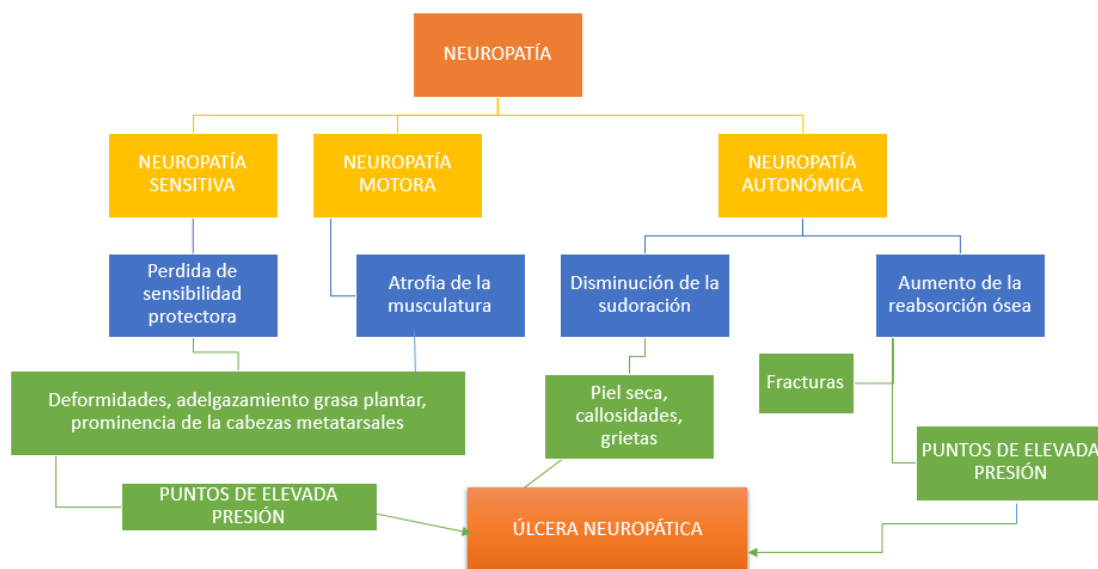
NEUROPATÍA

NEUROPATÍA SENSITIVA

NEUROPATÍA MOTORA

NEUROPATÍA AUTONÓMICA

Perdida de sensibilidad protectora

Atrofia de la musculatura

Disminución de la sudoración

Aumento de la reabsorción ósea

Deformidades, adelgazamiento grasa plantar, prominencia de la cabezas metatarsales

Piel seca, callosidades, grietas

Fracturas

PUNTOS DE ELEVADA PRESIÓN

PUNTOS DE ELEVADA PRESIÓN

ÚLCERA NEUROPÁTICA